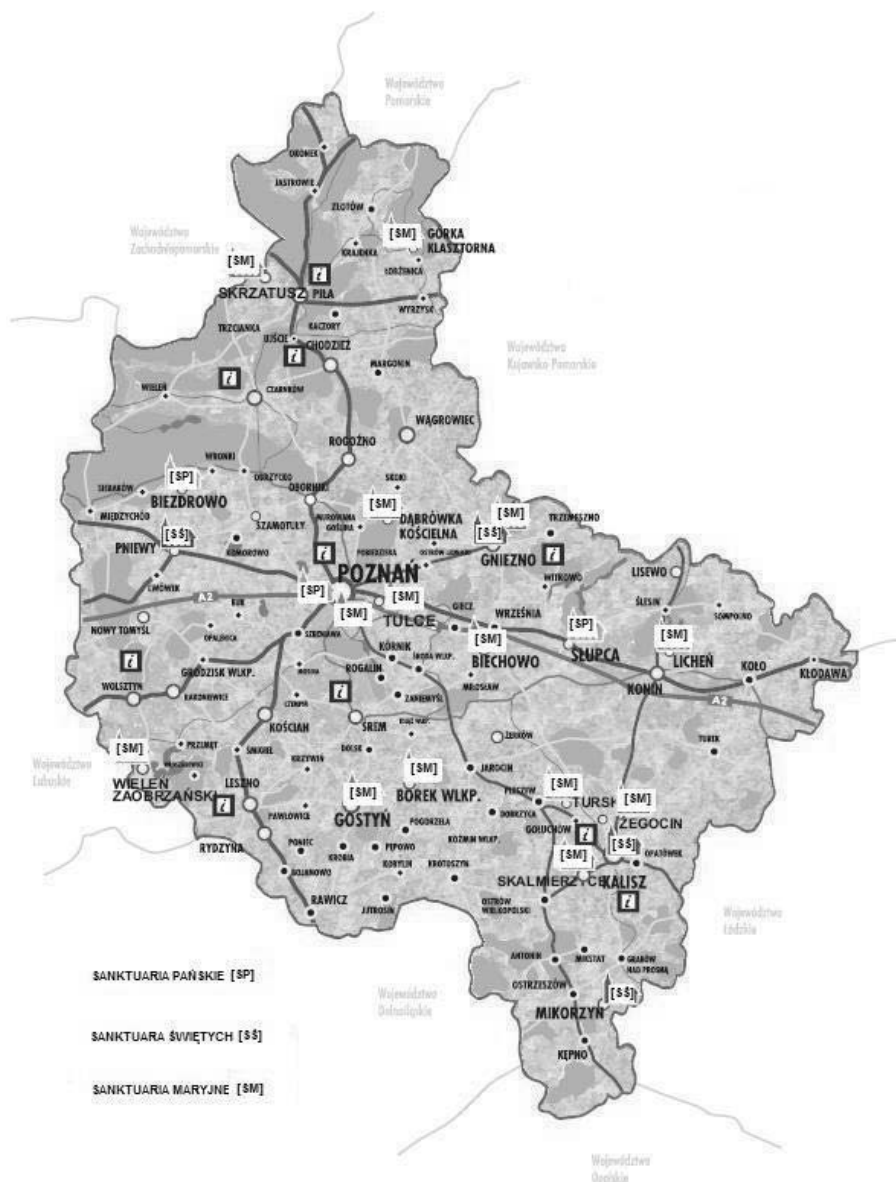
Województwo Pomorskie

OKONEK
JASTROWIE
ZŁOTÓW
[SM]
GÓRKA KLASZTORNA
Województwo Zachodniopomorskie
[SM]
KRAJENKA
ŁOBŻENICA
SKRZATUSZ
PIŁA
WYRZYSK
TRZCIANKA
KACZORY
UJŚCIE
CHODZIEŻ
MARGONIN
Województwo Kujawsko-Pomorskie
WIELEŃ
CZARNKÓW
WĄGROWIEC
ROGOŹNO
WRONKI
OBRZYCKO
SKOKI
[SP]
SIERAKÓW
BIEZDROWO
OBORNIKI
[SM]
MIĘDZYCHÓD
MUROWANA GOŚLINA
DĄBRÓWKA KOŚCIELNA
[SM]
TRZEMESZNO
[S$]
SZAMOTUŁY
[S$]
PNIEWY
KOMOROWO
POBIEDZISKA
OSTRÓW LEDNICKI
GNIEZNO
WITKOWO
LISEWO
LWÓWEK
POZNAŃ
ŚLESIN
A2
BUK
[SP]
[SM]
SOMPOLNO
NOWY TOMYŚL
OPALENICA
STĘSZEW
TULCE
GRZE.
WRZEŚNIA
[SP]
[SM]
[SM]
KÓRNIK
ŚRODA WLKP.
BIECHOWO
SŁUPCA
LICHEŃ
KOŁO
KŁODAWA
GRODZISK WLKP.
MOSINA
ROGALIN
MIŁOSŁAW
KONIN
WOLSZTYN
KARGOWA
CZEMPIŃ
ZANIEMYŚL
A2
KOŚCIAN
ŚREM
KSIĄŻ WLKP.
ŻERKÓW
TUREK
Województwo Lubuskie
[SM]
PRZEMĘT
ŚMIGIEL
DOLSK
WŁOSZAKOWICE
KRZYWIŃ
[SM]
JAROCIN
[SM]
WIELEŃ ZAOBRZAŃSKI
LESZNO
[SM]
BOREK WLKP.
PLESZEW
TURSKO
[SM]
PAWŁOWICE
GOSTYŃ
POGORZELA
DOBRZYCA
ŻEGOCIN
RYDZYNA
KOŹMIN WLKP.
GOŁUCHÓW
[SM]
[S$]
PONIEC
KROBIA
PĘPOWO
OPATÓWEK
BOJANOWO
KOBYLIN
KROTOSZYN
SKALMIERZYCE
KALISZ
RAWICZ
JUTROSIN
OSTRÓW WIELKOPOLSKI
Województwo Łódzkie
SANKTUARIA PAŃSKIE [SP]
ANTONIN
MIKSTAT
GRABÓW NAD PROSNĄ
Województwo Dolnośląskie
OSTRZESZÓW
[S$]
SANKTUARA ŚWIĘTYCH [S$]
MIKORZYN
KĘPNO
SANKTUARIA MARYJNE [SM]
Województwo Opolskie